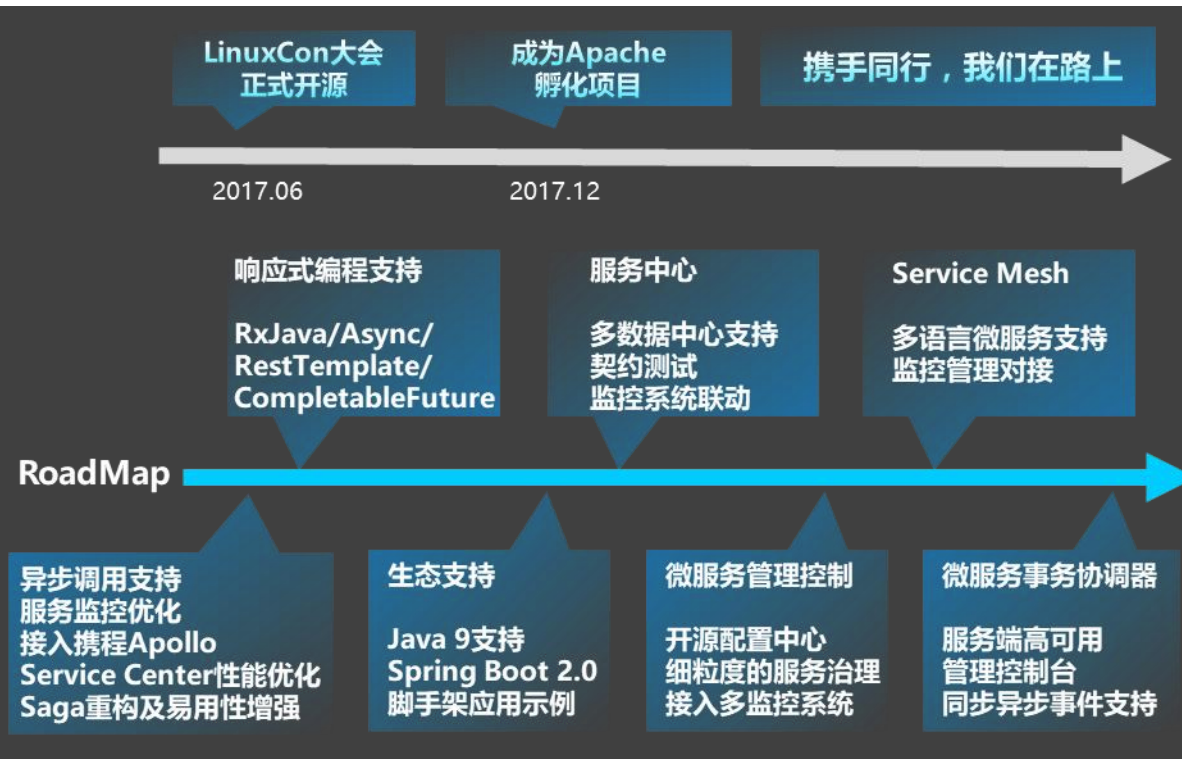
LinuxCon大会
正式开源

成为Apache
孵化项目

携手同行，我们在路上

2017.06

2017.12

响应式编程支持

RxJava/Async/
RestTemplate/
CompletableFuture

服务中心

多数据中心支持
契约测试
监控系统联动

Service Mesh

多语言微服务支持
监控管理对接

RoadMap

异步调用支持
服务监控优化
接入携程Apollo
Service Center性能优化
Saga重构及易用性增强

生态支持

Java 9支持
Spring Boot 2.0
脚手架应用示例

微服务管理控制

开源配置中心
细粒度的服务治理
接入多监控系统

微服务事务协调器

服务端高可用
管理控制台
同步异步事件支持